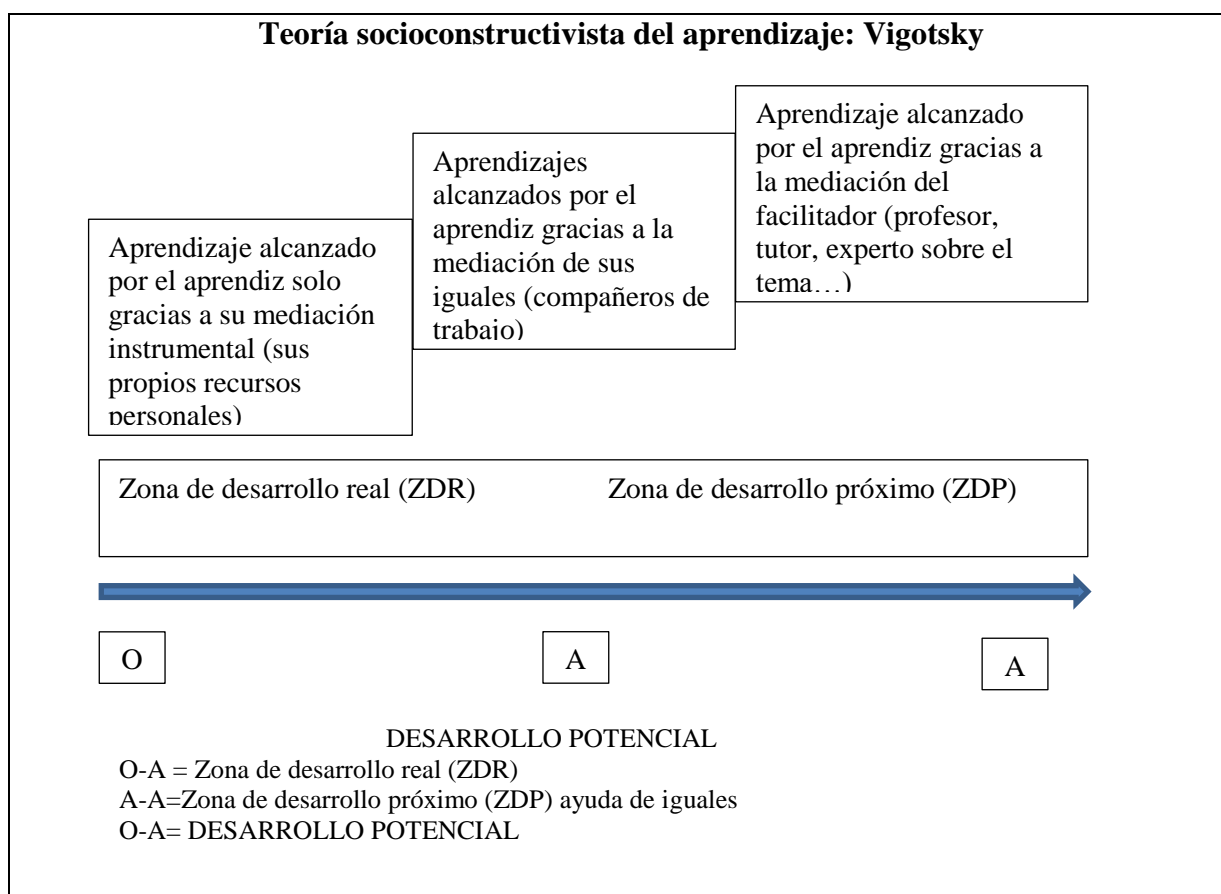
**Teoría socioconstructivista del aprendizaje: Vigotsky**

Aprendizaje alcanzado por el aprendiz solo gracias a su mediación instrumental (sus propios recursos personales)

Aprendizajes alcanzados por el aprendiz gracias a la mediación de sus iguales (compañeros de trabajo)

Aprendizaje alcanzado por el aprendiz gracias a la mediación del facilitador (profesor, tutor, experto sobre el tema…)

Zona de desarrollo real (ZDR)

Zona de desarrollo próximo (ZDP)

O

A

A

DESARROLLO POTENCIAL

O-A = Zona de desarrollo real (ZDR)
A-A=Zona de desarrollo próximo (ZDP) ayuda de iguales
O-A= DESARROLLO POTENCIAL